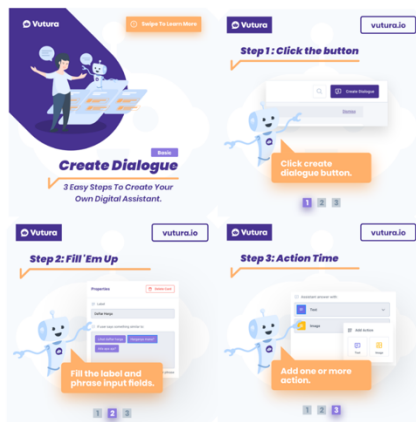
Vutura

Swipe To Learn More

Basic

Create Dialogue

3 Easy Steps To Create Your Own Digital Assistant.

Vutura

vutura.io

Step 1 : Click the button

Create Dialogue

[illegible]

Click create dialogue button.

1 2 3

Vutura

vutura.io

Step 2: Fill 'Em Up

Properties

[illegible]

Label

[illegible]

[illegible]

Fill the label and phrase input fields.

1 2 3

Vutura

vutura.io

Step 3: Action Time

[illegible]

Text

Image

Add Action

Text

Image

Add one or more action.

1 2 3